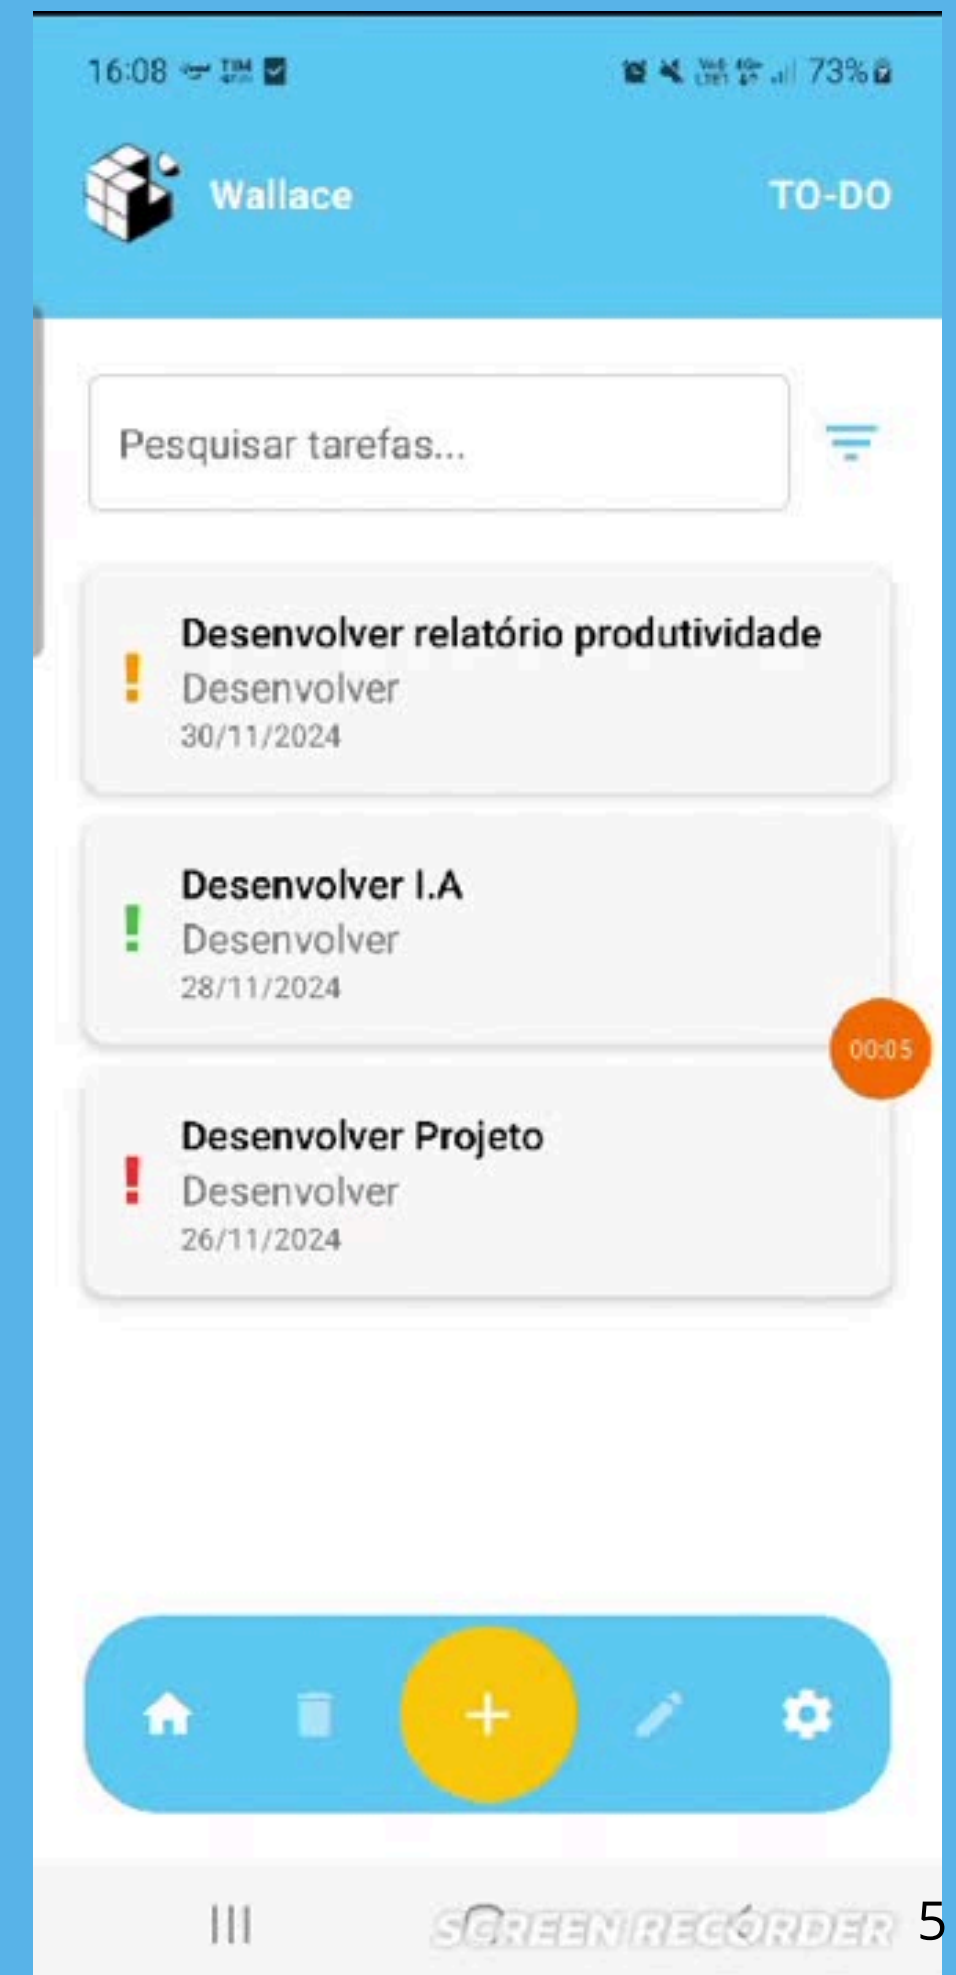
16:08 TIM

73%

Wallace

TO-DO

Pesquisar tarefas...

!
Desenvolver relatório produtividade
Desenvolver
30/11/2024

!
Desenvolver I.A
Desenvolver
28/11/2024

00:05

!
Desenvolver Projeto
Desenvolver
26/11/2024

+

SCREEN RECORDER

5